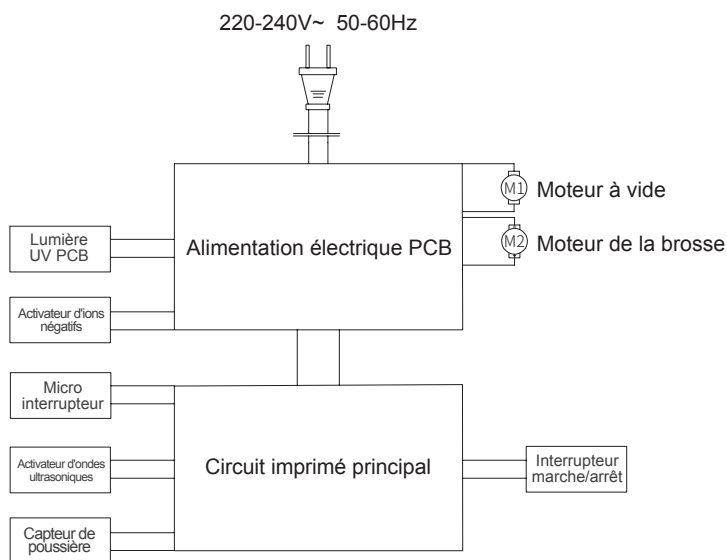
220-240V~ 50-60Hz

Alimentation électrique PCB

M1 Moteur à vide

M2 Moteur de la brosse

Lumière UV PCB

Activateur d'ions négatifs

Micro interrupteur

Activateur d'ondes ultrasoniques

Capteur de poussière

Circuit imprimé principal

Interrupteur marche/arrêt